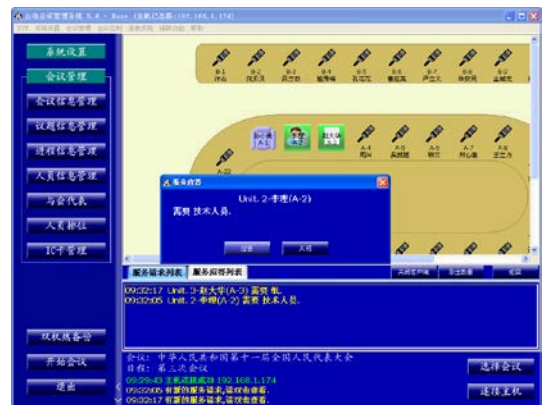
系统设置
会议管理
会议信息管理
议题信息管理
议程信息管理
人员信息管理
与会代表
人员排位
IC卡管理

服务应答
Unit. 2-李琿(A-2)
需要 技术人员。

服务请求列表
服务应答列表

09:32:17 Unit. 3-赵大华(A-3) 需要 帆
09:32:05 Unit. 2-李琿(A-2) 需要 技术人员。

双机热备份
开始会议
退出

会议: 中华人民共和国第十一届全国人民代表大会
日程: 第三次会议
09:29:43 主机连接成功 192.168.1.174
09:32:05 有新的服务请求,请及时查看。
09:32:17 有新的服务请求,请及时查看。

选择会议
选择主机

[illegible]
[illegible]
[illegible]
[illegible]
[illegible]